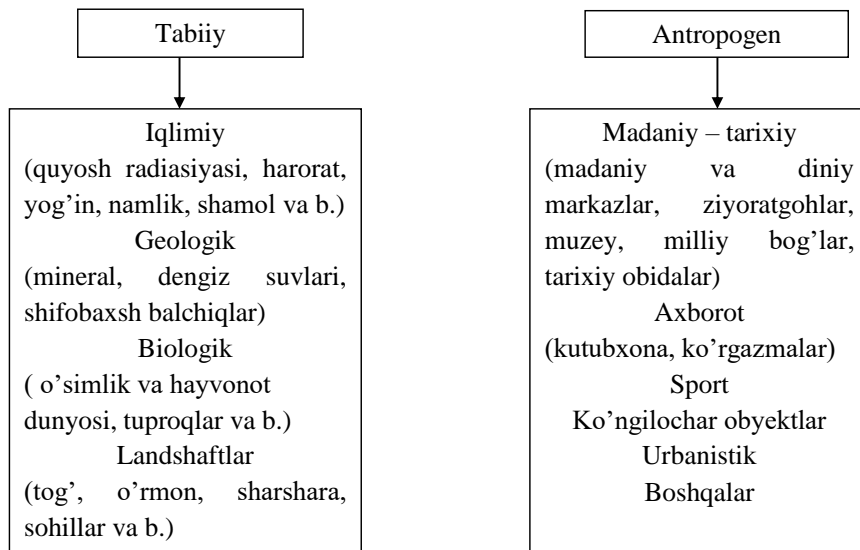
Tabiiy

Iqlimiy
(quyosh radiasiyasi, harorat, yog'in, namlik, shamol va b.)
Geologik
(mineral, dengiz suvlari, shifobaxsh balchiqlar)
Biologik
( o'simlik va hayvonot dunyosi, tuproqlar va b.)
Landshaftlar
(tog', o'rmon, sharshara, sohillar va b.)

Antropogen

Madaniy – tarixiy
(madaniy va diniy markazlar, ziyoratgohlar, muzey, milliy bog'lar, tarixiy obidalar)
Axborot
(kutubxona, ko'rgazmalar)
Sport
Ko'ngilochar obyektlar
Urbanistik
Boshqalar